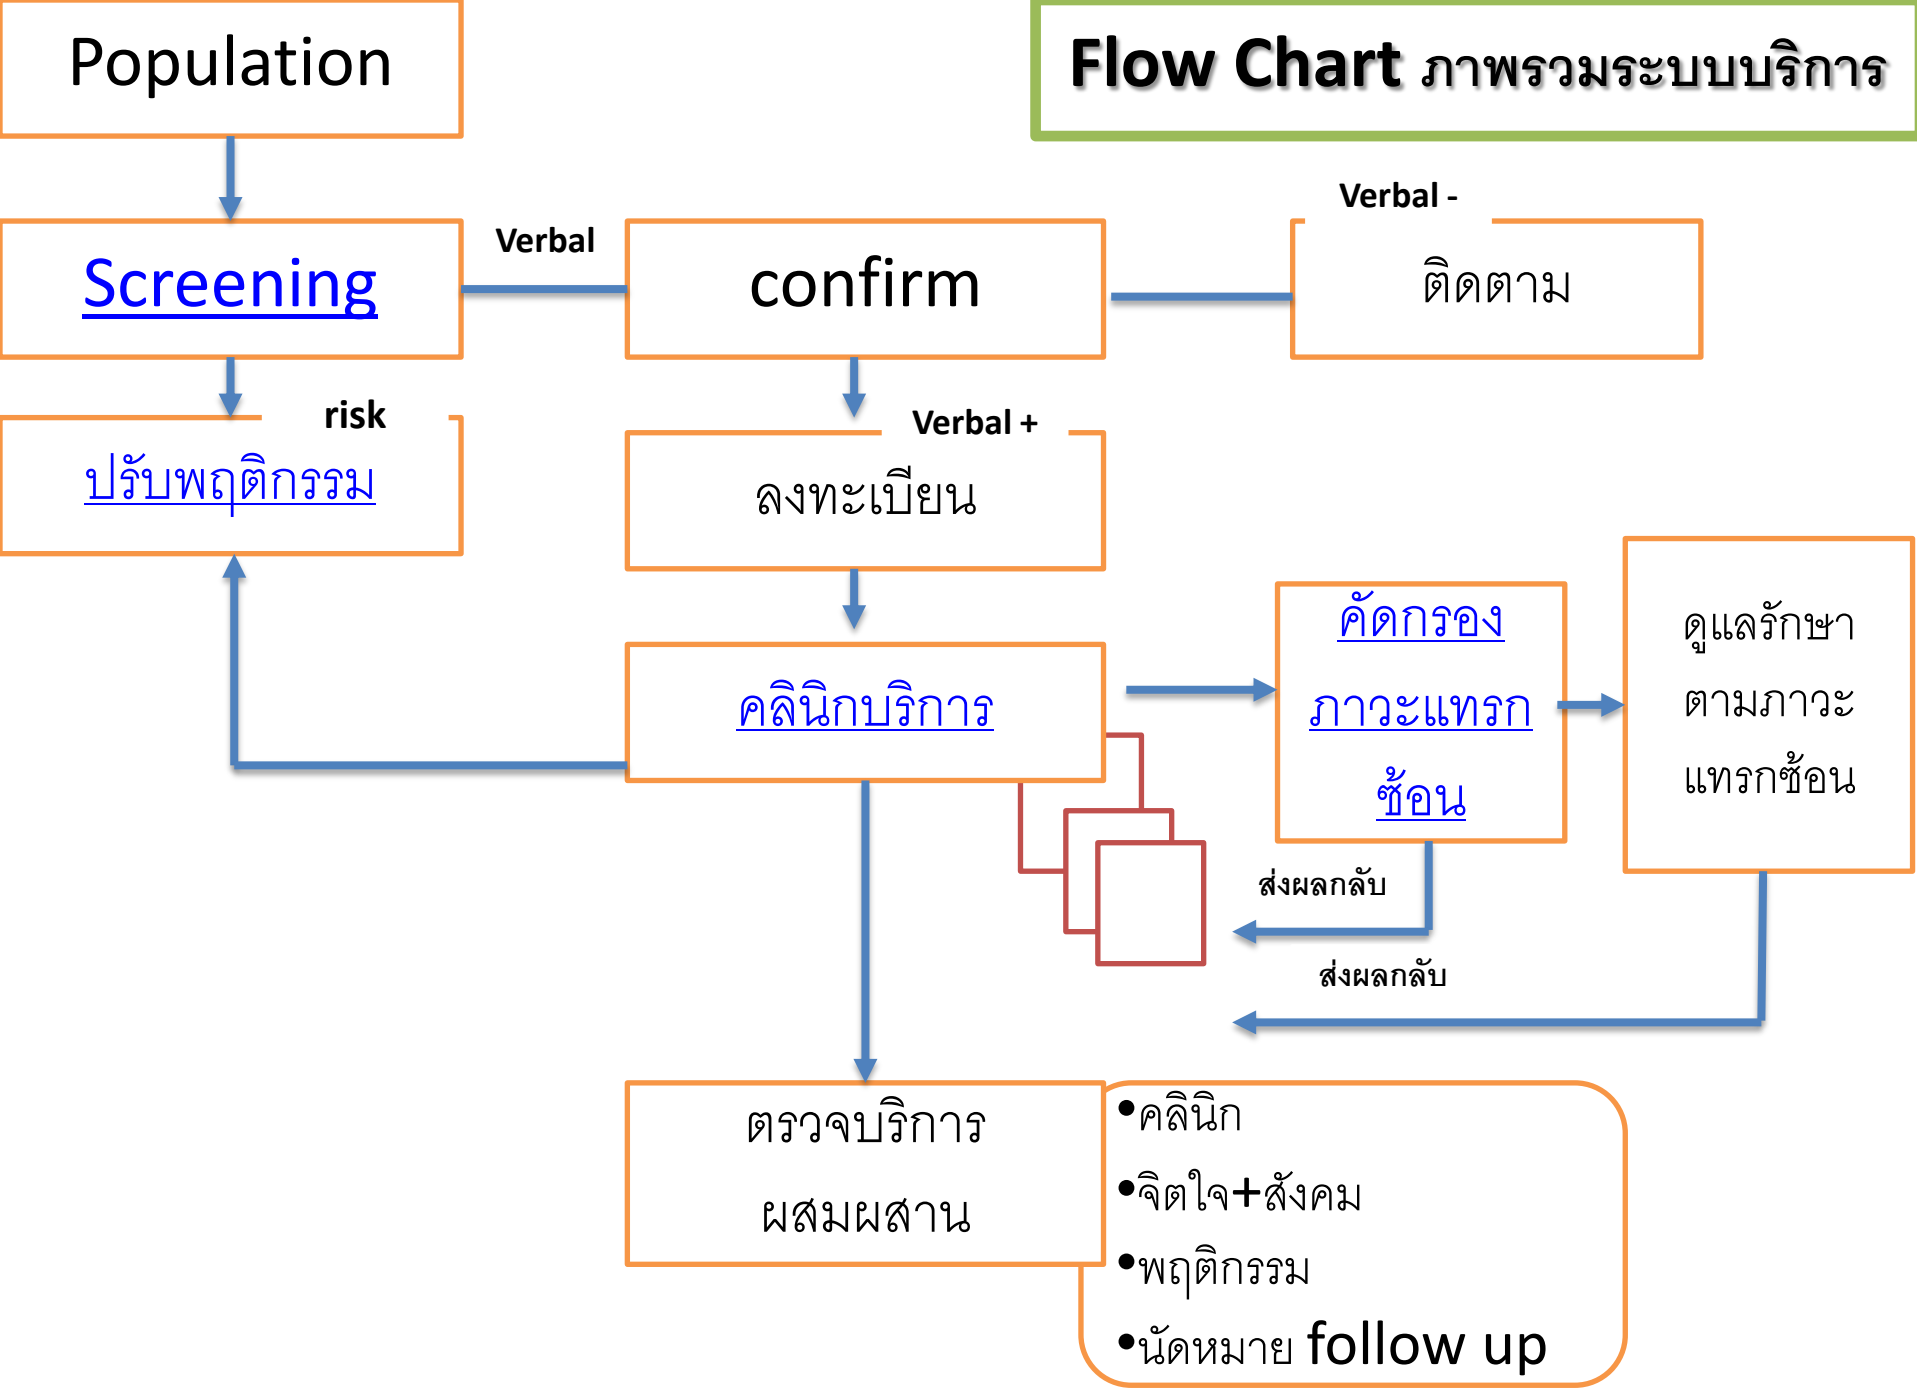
Population

Flow Chart ภาพรวมระบบบริการ

Screening

Verbal

confirm

Verbal -

ติดตาม

risk

ปรับพฤติกรรม

Verbal +

ลงทะเบียน

คลินิกบริการ

คัดกรองภาวะแทรกซ้อน

ดูแลรักษาตามภาวะแทรกซ้อน

ส่งผลกลับ

ส่งผลกลับ

ตรวจบริการผสมผสาน

•คลินิก
•จิตใจ+สังคม
•พฤติกรรม
•นัดหมาย follow up